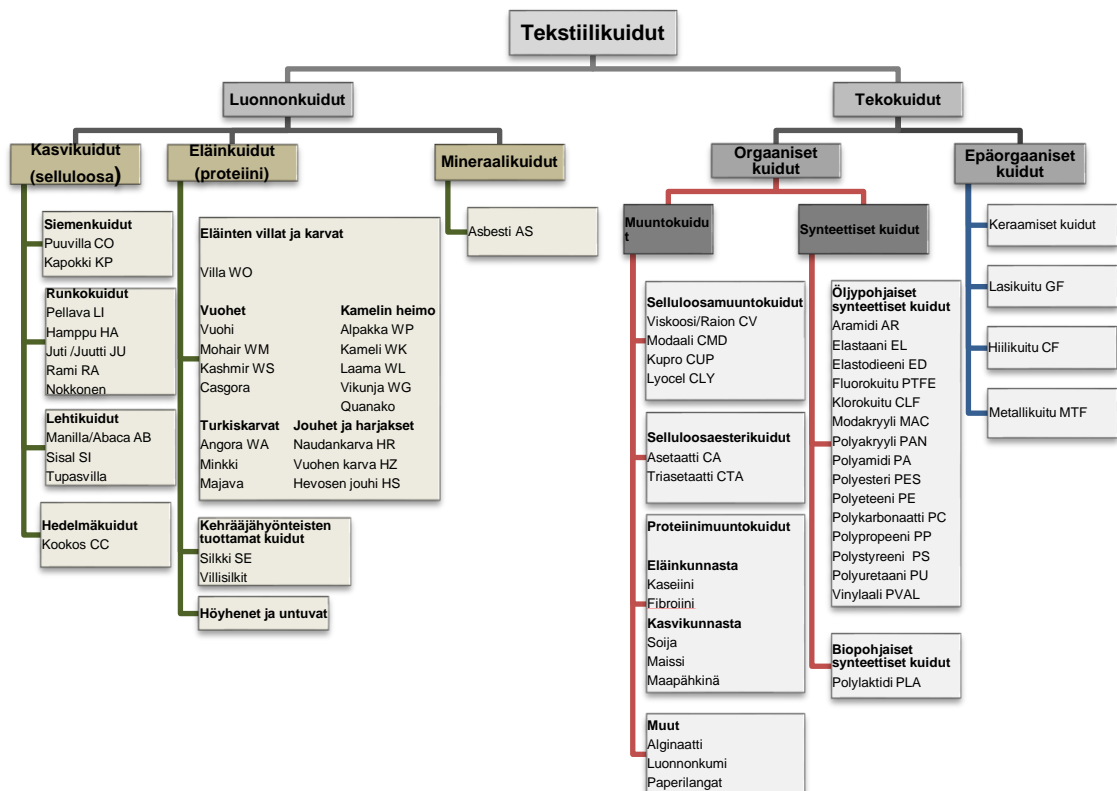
Tekstiilikuidut

Luonnonkuidut

Tekokuidut

Kasvikuidut (selluloosa)

Eläinkuidut (proteiini)

Mineraalikuidut

Orgaaniset kuidut

Epäorgaaniset kuidut

Siemenkuidut
Puuvilla CO
Kapokki KP

Runkokuidut
Pellava LI
Hamppu HA
Juti /Juutti JU
Rami RA
Nokkonen

Lehtikuidut
Manilla/Abaca AB
Sisal SI
Tupasvilla

Hedelmäkuidut
Kookos CC

Eläinten villat ja karvat

Villa WO

Vuohet
Vuohi
Mohair WM
Kashmir WS
Casgora

Kamelin heimo
Alpakka WP
Kameli WK
Laama WL
Vikunja WG
Quanako

Turkiskarvat
Angora WA
Minkki
Majava

Jouhet ja harjakset
Naudankarva HR
Vuohen karva HZ
Hevosen jouhi HS

Kehrääjähyönteisten tuottamat kuidut
Silkki SE
Villisilkit

Höyhenet ja untuvat

Asbesti AS

Muuntokuidut

Synteettiset kuidut

Selluloosamuuntokuidut
Viskoosi/Raion CV
Modaali CMD
Kupro CUP
Lyocel CLY

Selluloosaesterikuidut
Asetaatti CA
Triasetaatti CTA

Proteiinimuuntokuidut

Eläinkunnasta
Kaseiini
Fibroiini
Kasvikunnasta
Soija
Maissi
Maapähkinä

Muut
Alginaatti
Luonnonkumi
Paperilangat

Öljypohjaiset synteettiset kuidut
Aramidi AR
Elastaani EL
Elastodieeni ED
Fluorokuitu PTFE
Klorokuitu CLF
Modakryyli MAC
Polyakryyli PAN
Polyamidi PA
Polyesteri PES
Polyeteeni PE
Polykarbonaatti PC
Polypropeeni PP
Polystyreeni PS
Polyuretaani PU
Vinylaali PVAL

Biopohjaiset synteettiset kuidut
Polylaktidi PLA

Keraamiset kuidut

Lasikuitu GF

Hiilikuitu CF

Metallikuitu MTF